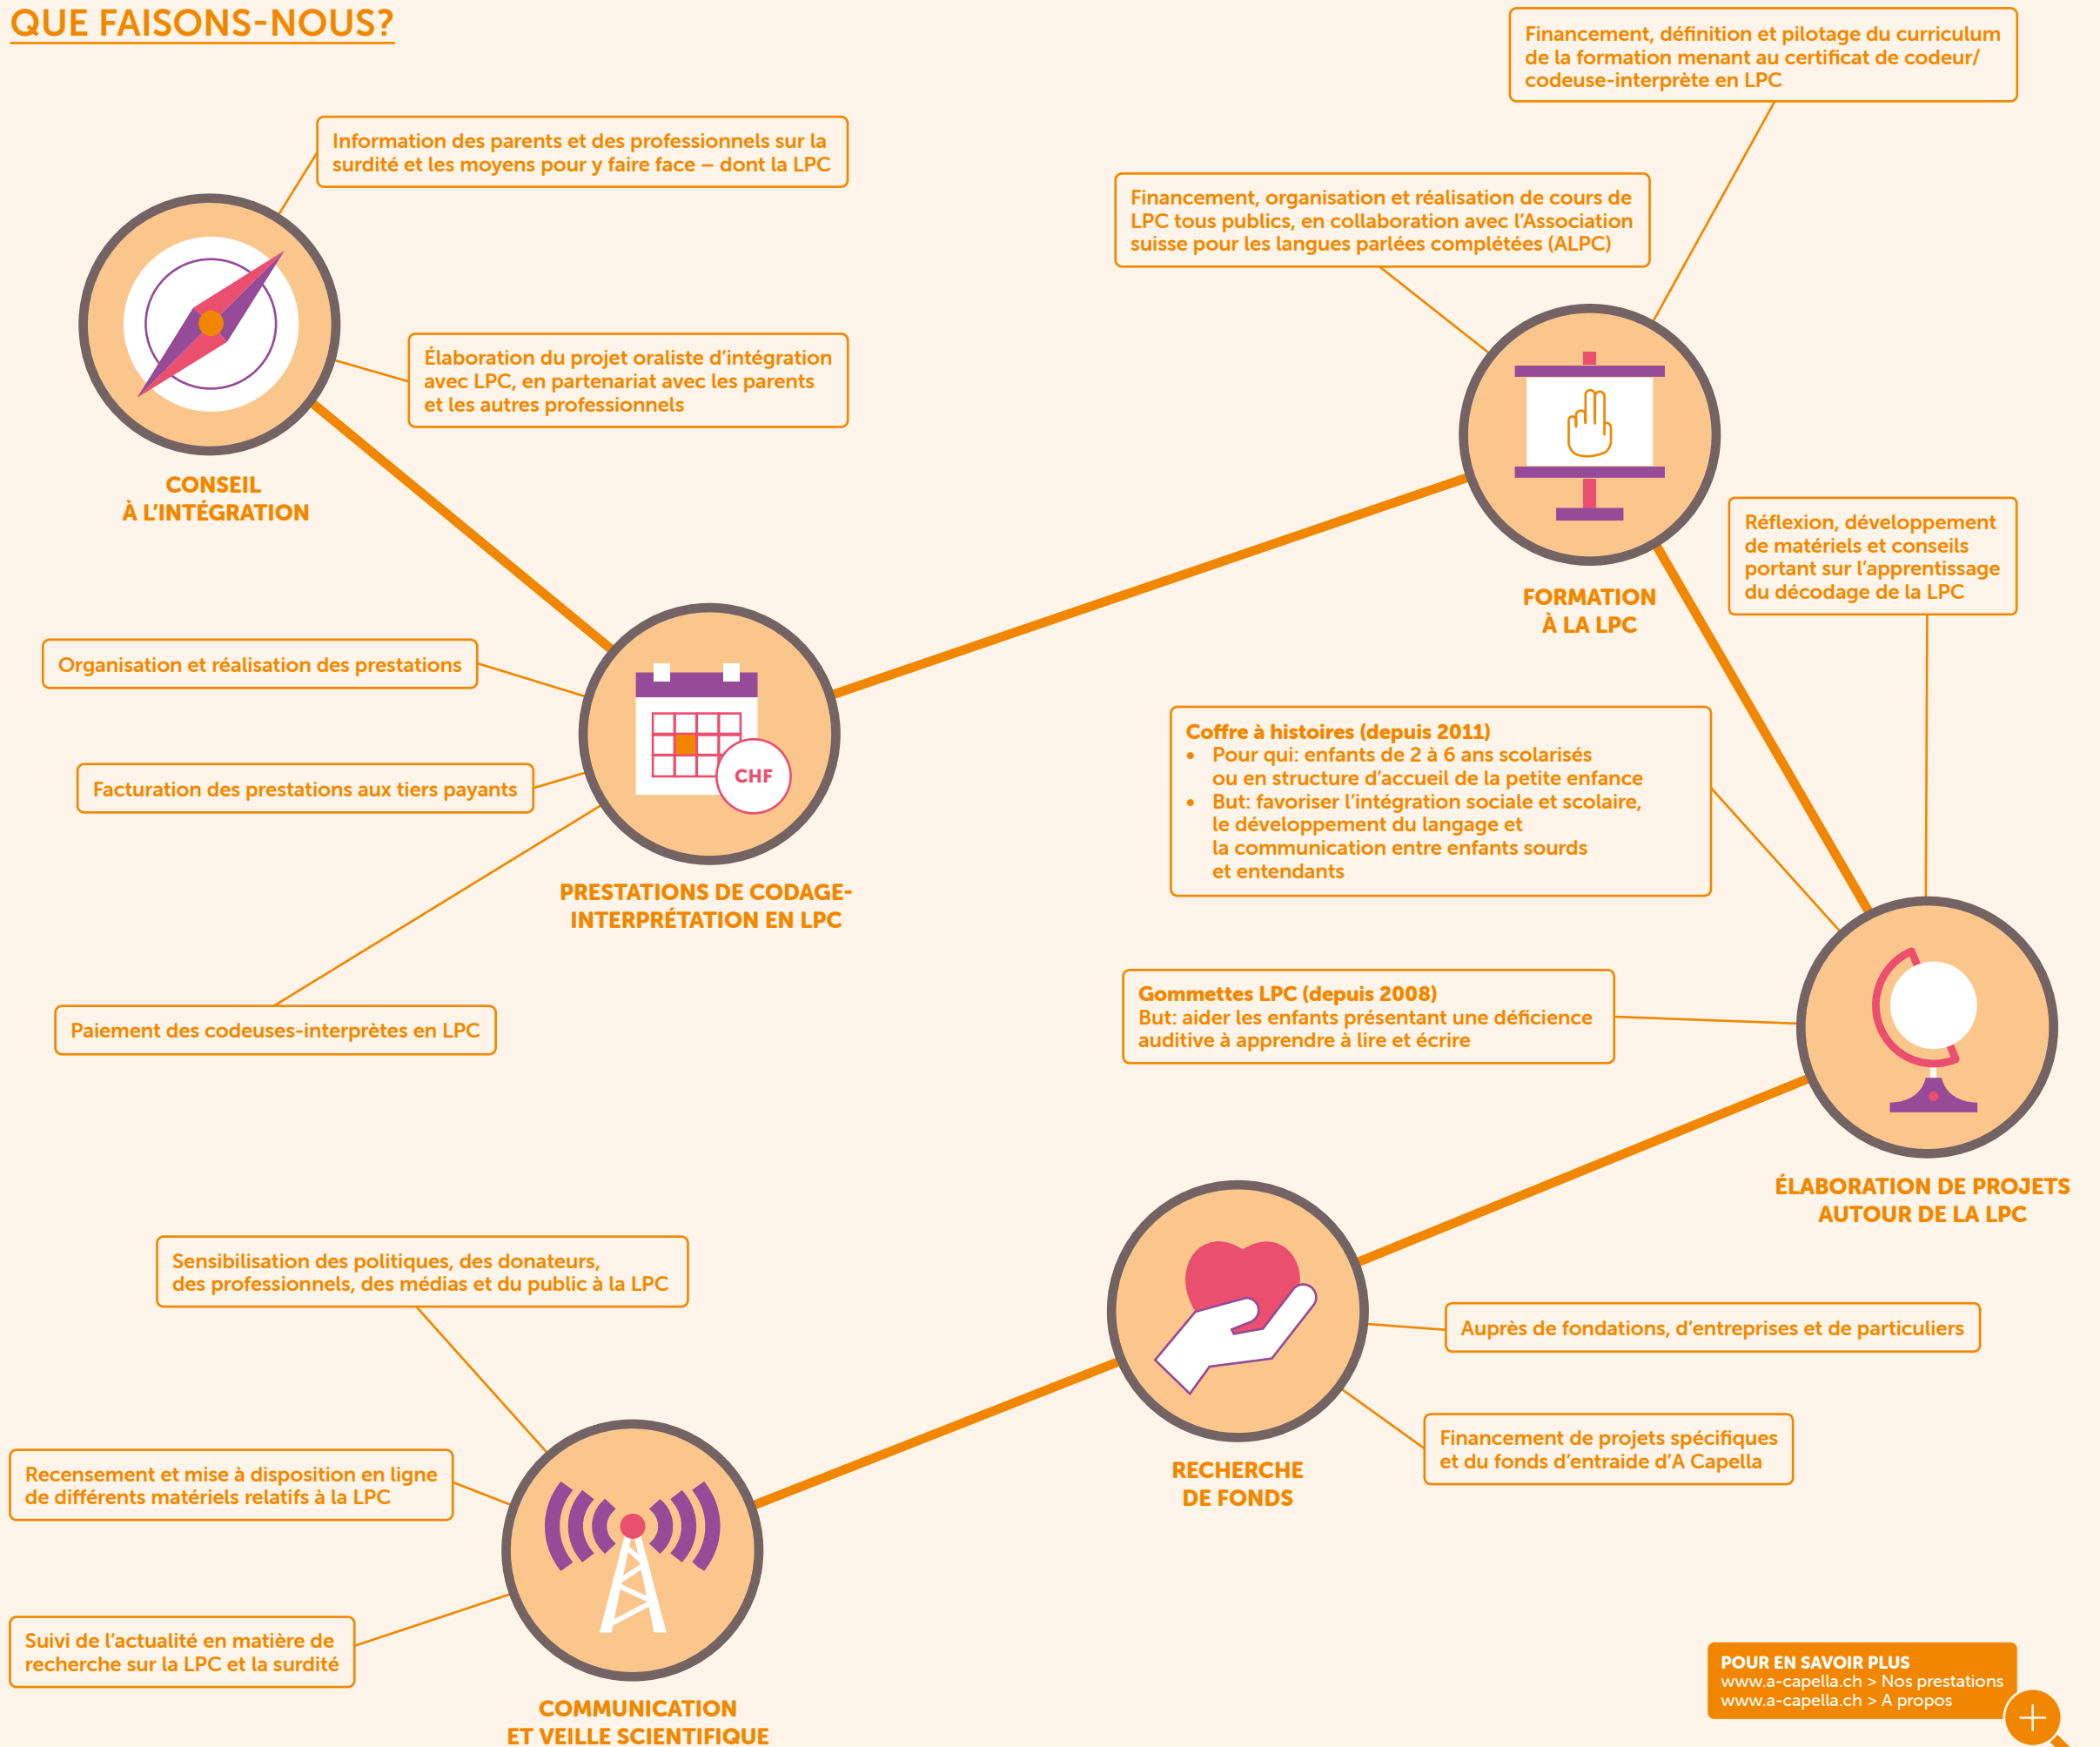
QUE FAISONS-NOUS?

Information des parents et des professionnels sur la surdité et les moyens pour y faire face – dont la LPC

Élaboration du projet oraliste d'intégration avec LPC, en partenariat avec les parents et les autres professionnels

CONSEIL À L'INTÉGRATION

Financement, définition et pilotage du curriculum de la formation menant au certificat de codeur/codeuse-interprète en LPC

Financement, organisation et réalisation de cours de LPC tous publics, en collaboration avec l'Association suisse pour les langues parlées complétées (ALPC)

FORMATION À LA LPC

Réflexion, développement de matériels et conseils portant sur l'apprentissage du décodage de la LPC

Organisation et réalisation des prestations

Facturation des prestations aux tiers payants

CHF

Paiement des codeuses-interprètes en LPC

PRESTATIONS DE CODAGE-INTERPRÉTATION EN LPC

Coffre à histoires (depuis 2011)
• Pour qui: enfants de 2 à 6 ans scolarisés ou en structure d'accueil de la petite enfance
• But: favoriser l'intégration sociale et scolaire, le développement du langage et la communication entre enfants sourds et entendants

Gommettes LPC (depuis 2008)
But: aider les enfants présentant une déficience auditive à apprendre à lire et écrire

ÉLABORATION DE PROJETS AUTOUR DE LA LPC

Sensibilisation des politiques, des donateurs, des professionnels, des médias et du public à la LPC

Recensement et mise à disposition en ligne de différents matériels relatifs à la LPC

Suivi de l'actualité en matière de recherche sur la LPC et la surdité

COMMUNICATION ET VEILLE SCIENTIFIQUE

Auprès de fondations, d'entreprises et de particuliers

Financement de projets spécifiques et du fonds d'entraide d'A Capella

RECHERCHE DE FONDS

POUR EN SAVOIR PLUS
www.a-capella.ch > Nos prestations
www.a-capella.ch > A propos